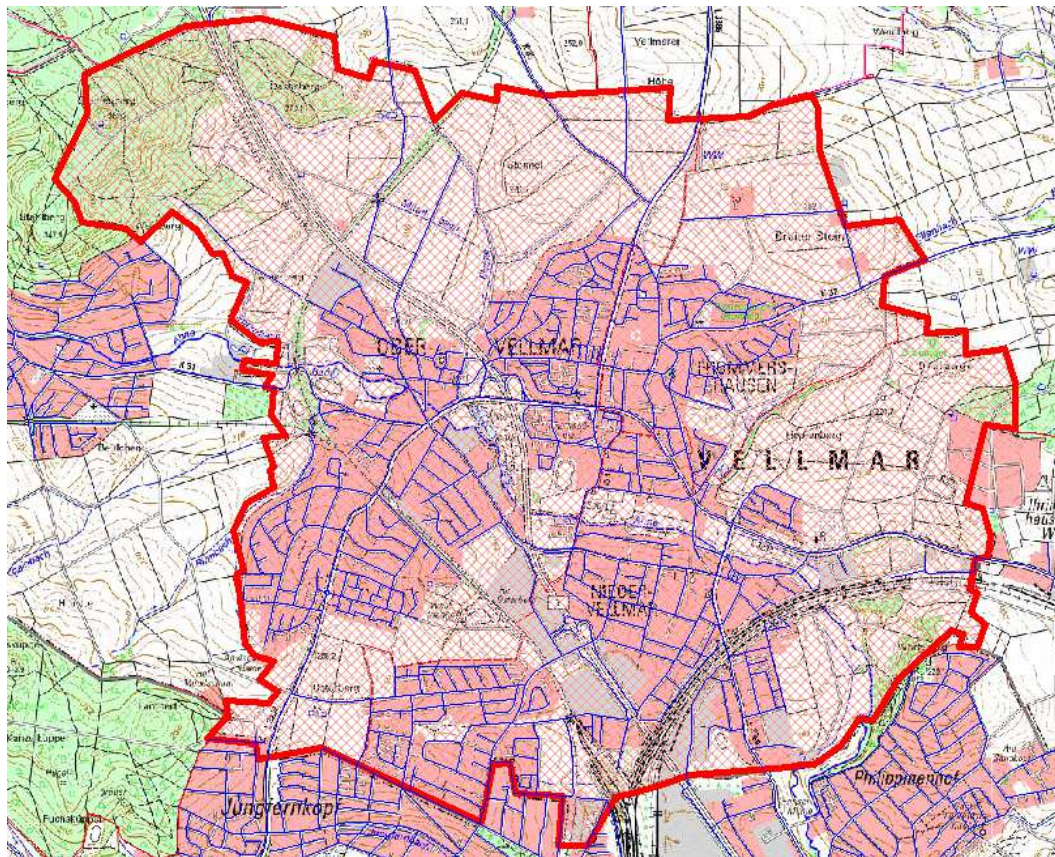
OBER- VELLMAR

FROMMERSHAUSEN

V E L L M A R

NIEDER-VELLMAR

Jungfernkopf

Philippinenhof

Vellmarer Höhe

Brauner Stein

Ahnatal

Bärenberg

Staufenberg

Heckershausen

Fuchslöcher

Kanalkuppe

K 91

K 37

L 3386